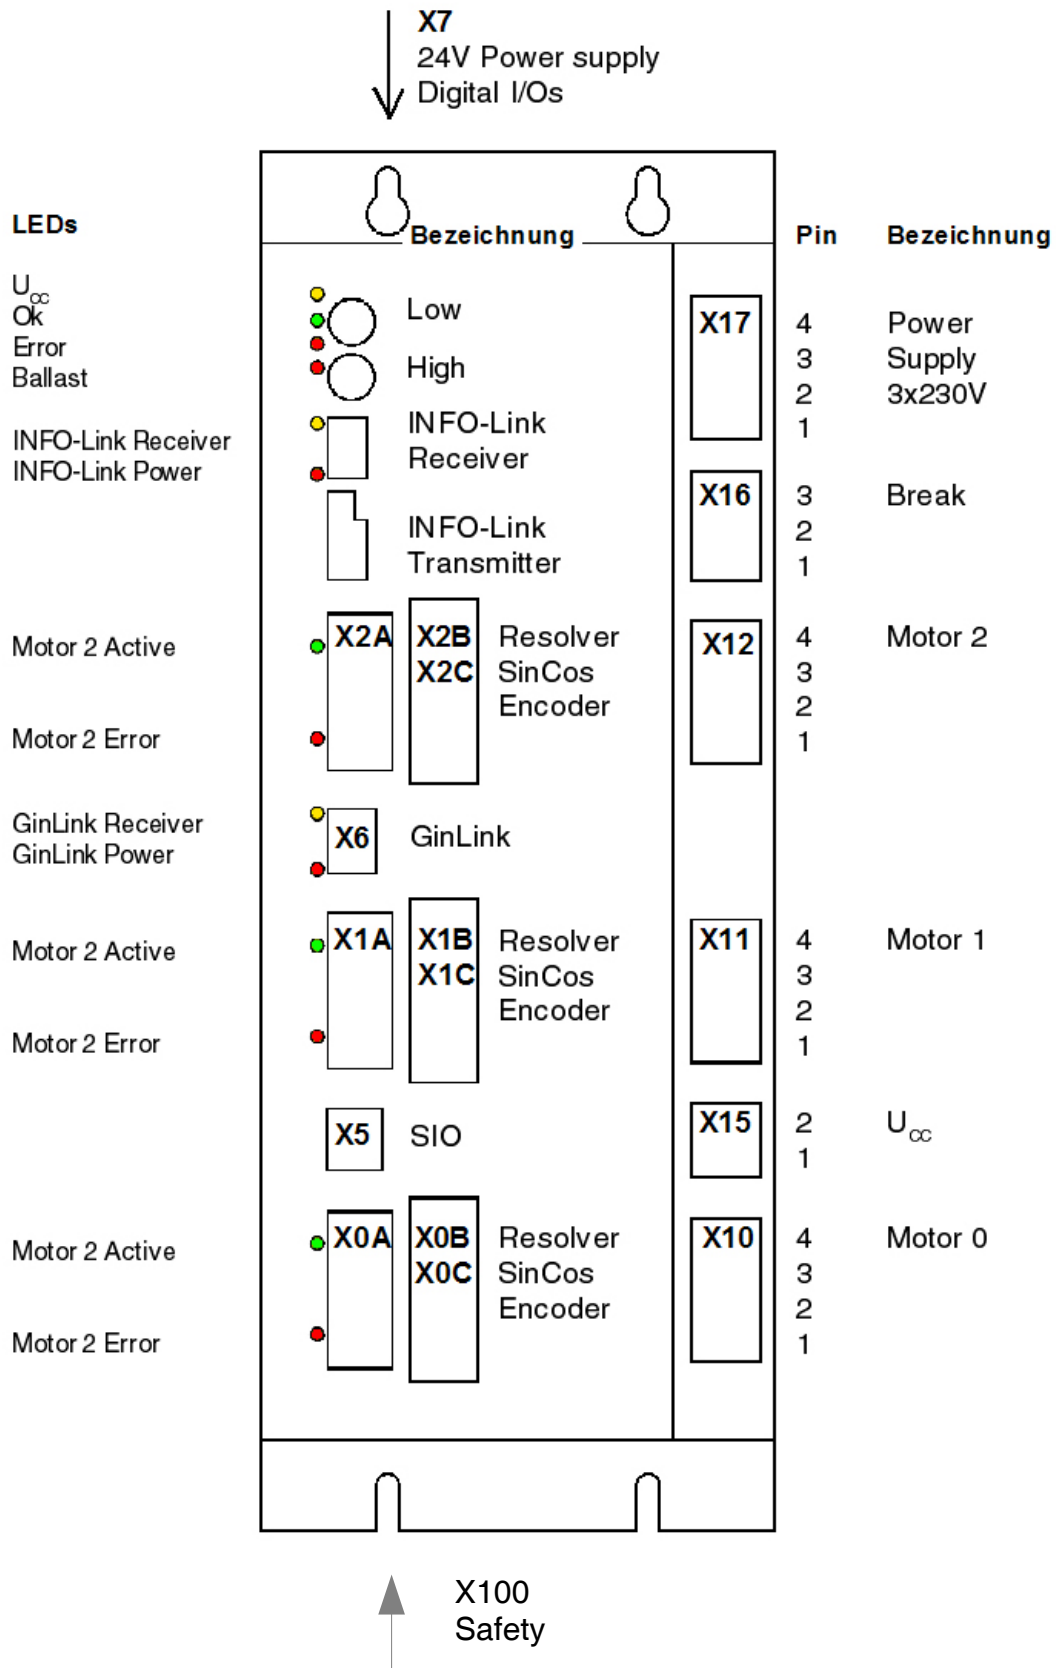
X7
24V Power supply
Digital I/Os

LEDs

$U_{cc}$
Ok
Error
Ballast

INFO-Link Receiver
INFO-Link Power

Motor 2 Active

Motor 2 Error

GinLink Receiver
GinLink Power

Motor 2 Active

Motor 2 Error

Motor 2 Active

Motor 2 Error

Bezeichnung

Low

High

INFO-Link
Receiver

INFO-Link
Transmitter

X2A X2B
X2C
Resolver
SinCos
Encoder

X6 GinLink

X1A X1B
X1C
Resolver
SinCos
Encoder

X5 SIO

X0A X0B
X0C
Resolver
SinCos
Encoder

| | Pin | Bezeichnung |
|---|---|---|
| X17 | 4 3 2 1 | Power Supply 3x230V |
| X16 | 3 2 1 | Break |
| X12 | 4 3 2 1 | Motor 2 |
| X11 | 4 3 2 1 | Motor 1 |
| X15 | 2 1 | $U_{cc}$ |
| X10 | 4 3 2 1 | Motor 0 |

X100
Safety